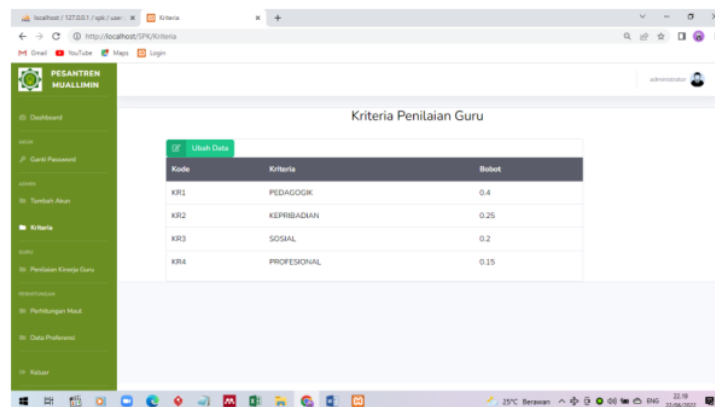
localhost / 127.0.0.1 / spk / user ×
Kriteria ×
+

http://localhost/SPK/Kriteria

Gmail YouTube Maps Login

PESANTREN MUALLIMIN

administrator

Dashboard

AKUN

Ganti Password

ADMIN

Tambah Akun

Kriteria

GURU

Penilaian Kinerja Guru

PERHITUNGAN

Perhitungan Maut

Data Preferensi

Keluar

Kriteria Penilaian Guru

Ubah Data

| Kode | Kriteria | Bobot |
|---|---|---|
| KR1 | PEDAGOGIK | 0.4 |
| KR2 | KEPRIBADIAN | 0.25 |
| KR3 | SOSIAL | 0.2 |
| KR4 | PROFESIONAL | 0.15 |

25°C Berawan ENG 22.18 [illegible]